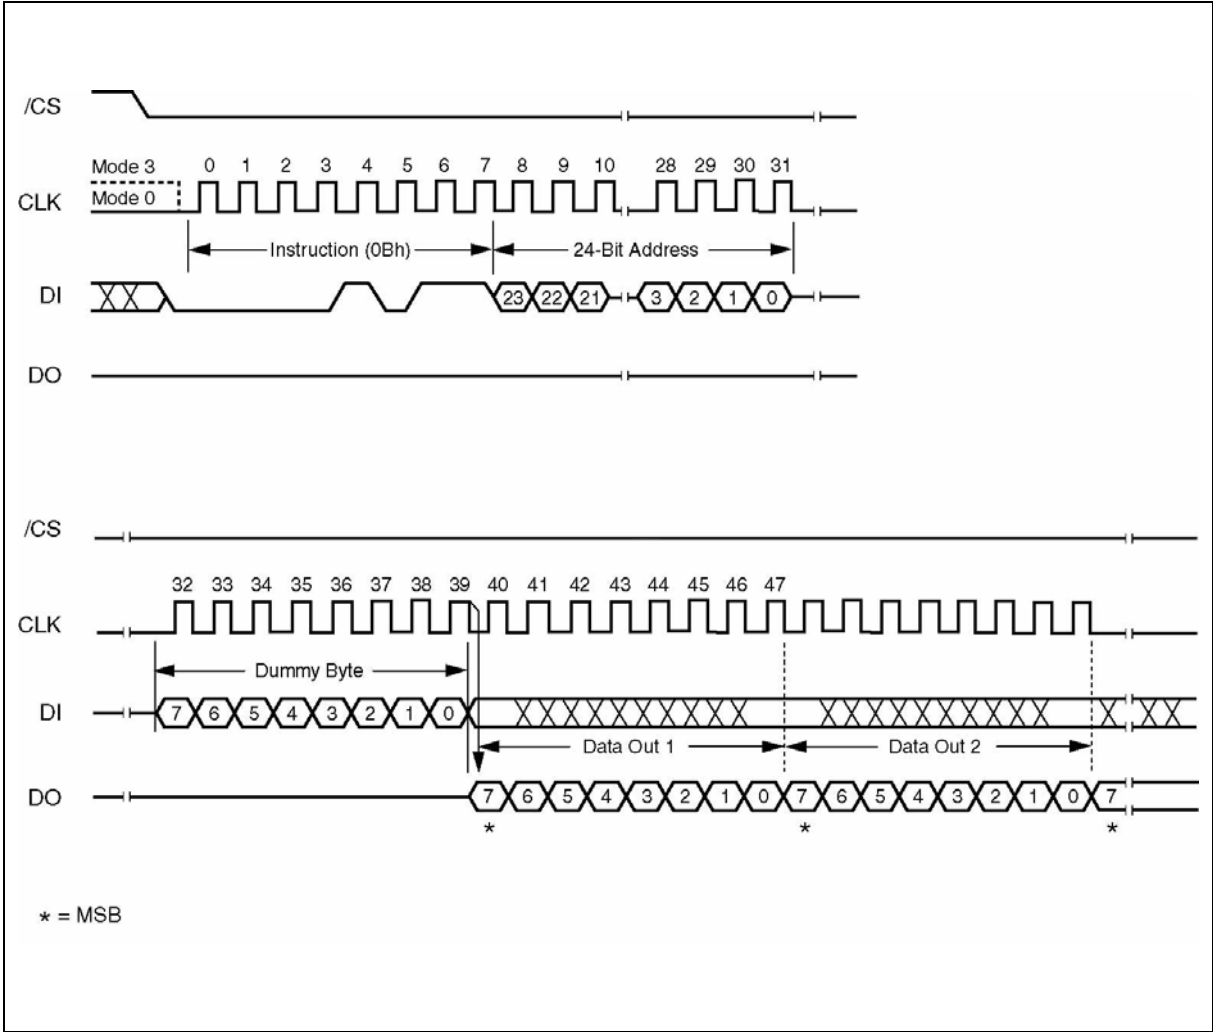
/CS

Mode 3 0 1 2 3 4 5 6 7 8 9 10 28 29 30 31

CLK Mode 0

Instruction (0Bh)

24-Bit Address

DI 23 22 21 3 2 1 0

DO

/CS

32 33 34 35 36 37 38 39 40 41 42 43 44 45 46 47

CLK

Dummy Byte

DI 7 6 5 4 3 2 1 0

Data Out 1

Data Out 2

DO 7 6 5 4 3 2 1 0 7 6 5 4 3 2 1 0 7

* * *

* = MSB